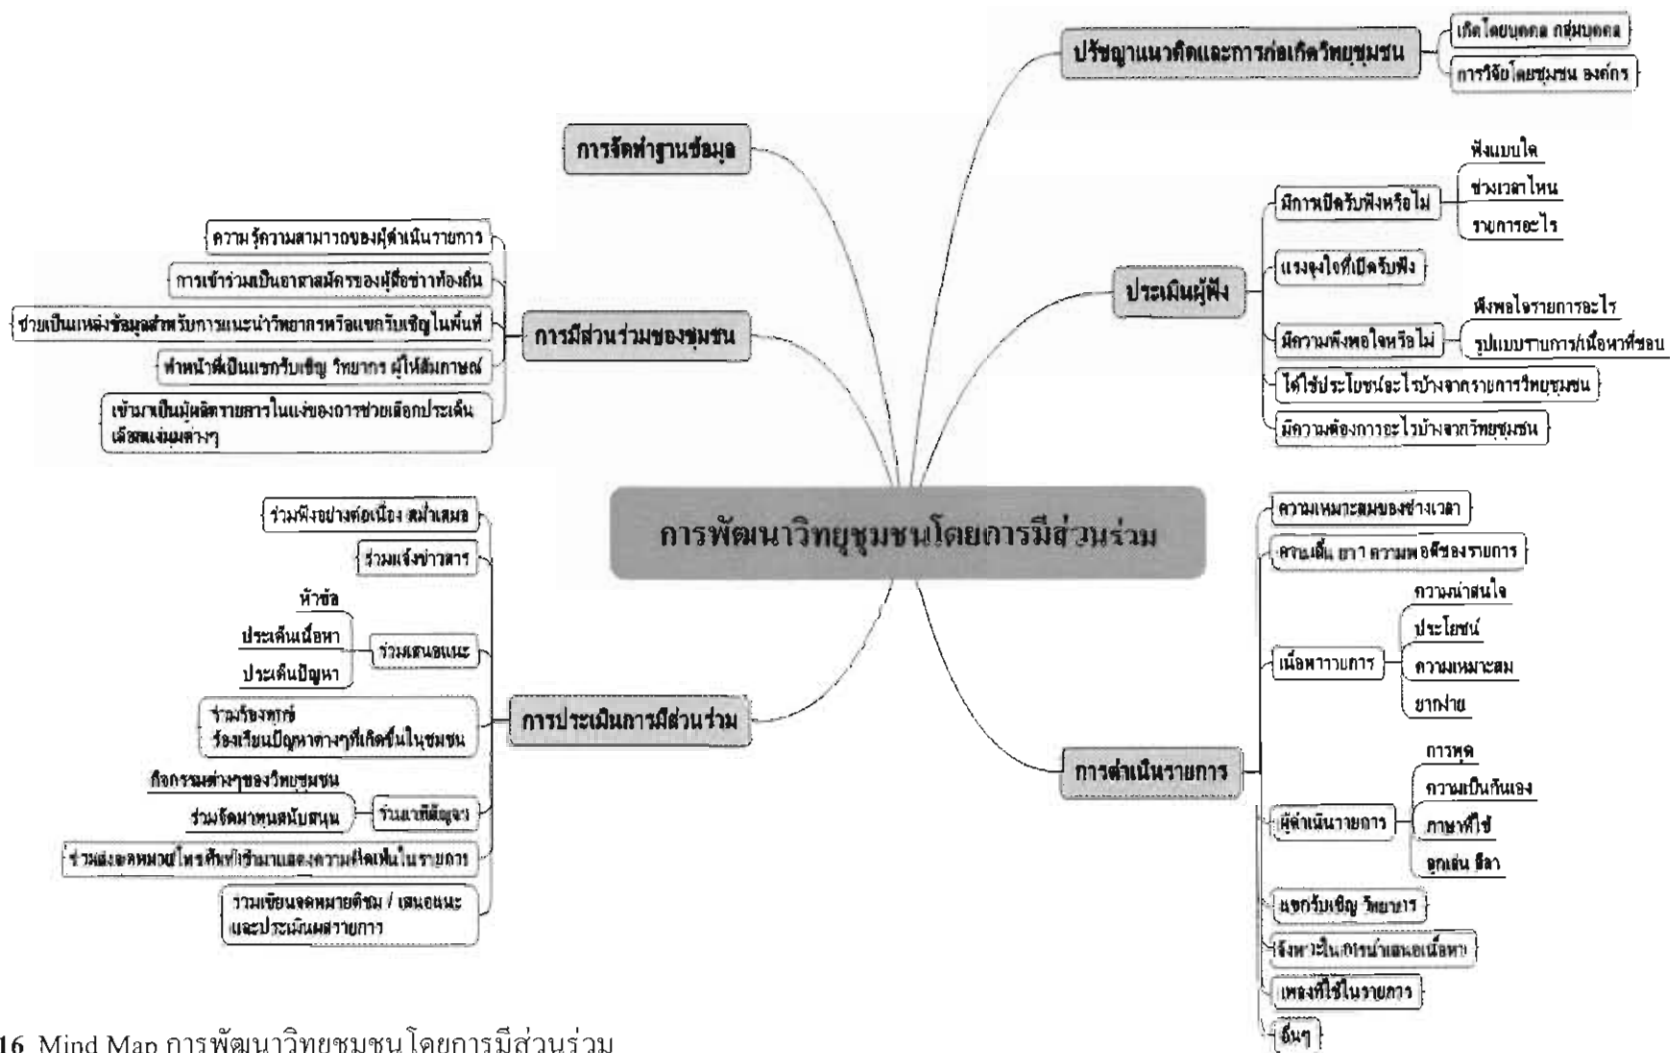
การพัฒนาวิทยุชุมชนโดยการมีส่วนร่วม

ปรัชญาแนวคิดและการก่อเกิดวิทยุชุมชน
เกิดโดยบุคคล กลุ่มบุคคล
การวิจัยโดยชุมชน องค์กร

การจัดทำฐานข้อมูล

ประเมินผู้ฟัง
มีการเปิดรับฟังหรือไม่
ฟังแบบใด
ช่วงเวลาไหน
รายการอะไร
แรงจูงใจที่เปิดรับฟัง
มีความพึงพอใจหรือไม่
พึงพอใจรายการอะไร
รูปแบบรายการ/เนื้อหาที่ชอบ
ได้ใช้ประโยชน์อะไรบ้างจากรายการวิทยุชุมชน
มีความต้องการอะไรบ้างจากวิทยุชุมชน

การมีส่วนร่วมของชุมชน
ความรู้ความสามารถของผู้ดำเนินรายการ
การเข้าร่วมเป็นอาสาสมัครของผู้สื่อข่าวท้องถิ่น
ช่วยเป็นแหล่งข้อมูลสำหรับการแนะนำวิทยากรหรือแขกรับเชิญในพื้นที่
ทำหน้าที่เป็นแขกรับเชิญ วิทยากร ผู้ให้สัมภาษณ์
เข้ามาเป็นผู้ผลิตรายการในแง่ของการช่วยเลือกประเด็น เลือกแง่มุมต่างๆ

การดำเนินรายการ
ความเหมาะสมของช่วงเวลา
ความเข้ม ยาว ความพอดีของรายการ
เนื้อหารายการ
ความน่าสนใจ
ประโยชน์
ความเหมาะสม
ยากง่าย
ผู้ดำเนินรายการ
การพูด
ความเป็นกันเอง
ภาษาที่ใช้
ลูกเล่น ลีลา
แขกรับเชิญ วิทยากร
จังหวะในการนำเสนอเนื้อหา
เพลงที่ใช้ในรายการ
อื่นๆ

การประเมินการมีส่วนร่วม
ร่วมฟังอย่างต่อเนื่อง สม่ำเสมอ
ร่วมแจ้งข่าวสาร
ร่วมเสนอแนะ
หัวข้อ
ประเด็นเนื้อหา
ประเด็นปัญหา
ร่วมร้องทุกข์ ร้องเรียนปัญหาต่างๆที่เกิดขึ้นในชุมชน
ร่วมเป็นพันธมิตร
กิจกรรมต่างๆของวิทยุชุมชน
ร่วมจัดหาทุนสนับสนุน
ร่วมส่งจดหมายโทรศัพท์เข้ามาแสดงความคิดเห็นในรายการ
ร่วมเขียนจดหมายติชม / เสนอแนะ และประเมินผลรายการ

16 Mind Map การพัฒนาวิทยุชุมชน โดยการมีส่วนร่วม